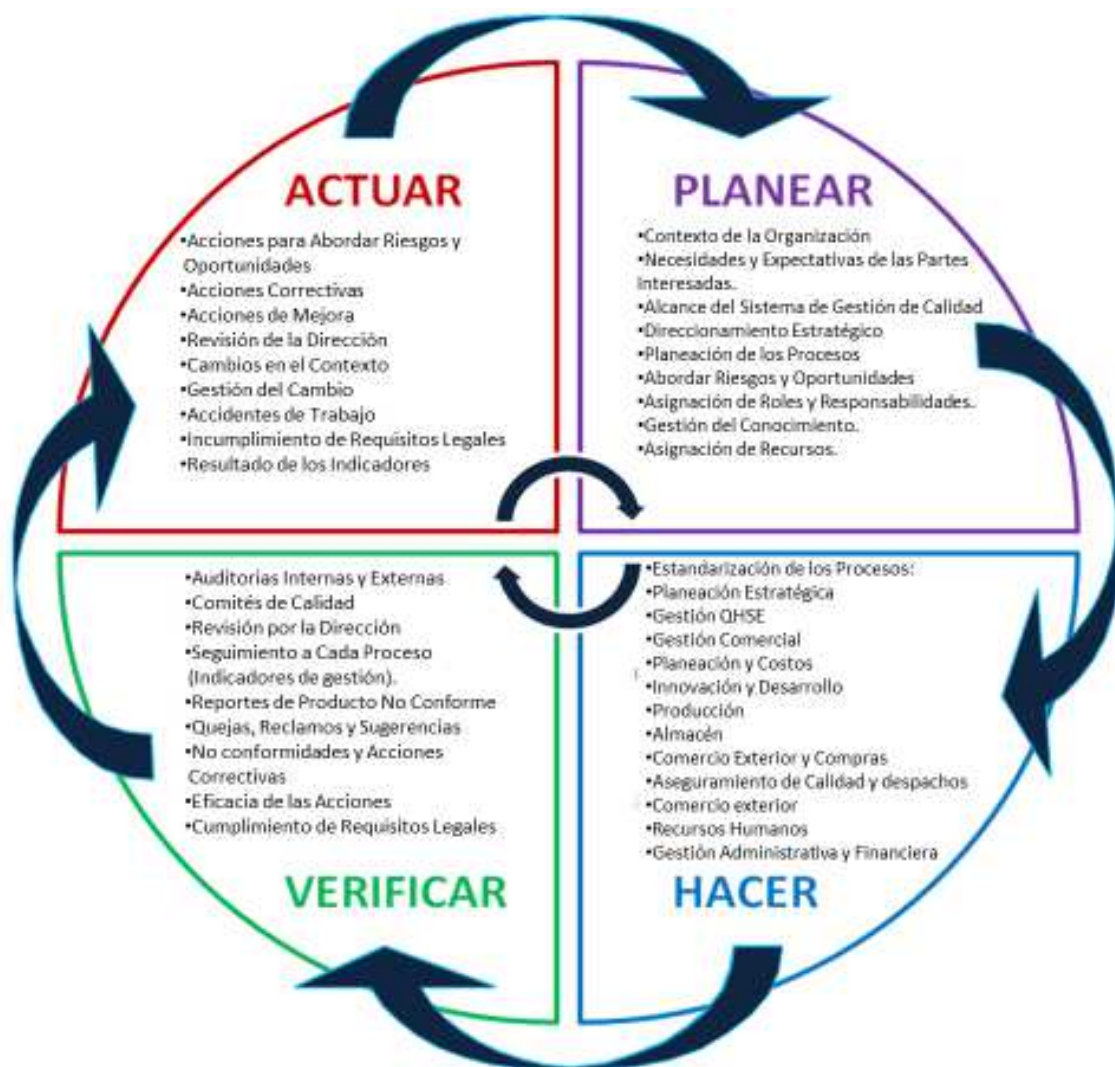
ACTUAR

•Acciones para Abordar Riesgos y Oportunidades
•Acciones Correctivas
•Acciones de Mejora
•Revisión de la Dirección
•Cambios en el Contexto
•Gestión del Cambio
•Accidentes de Trabajo
•Incumplimiento de Requisitos Legales
•Resultado de los Indicadores

PLANEAR

•Contexto de la Organización
•Necesidades y Expectativas de las Partes Interesadas.
•Alcance del Sistema de Gestión de Calidad
•Direccionamiento Estratégico
•Planeación de los Procesos
•Abordar Riesgos y Oportunidades
•Asignación de Roles y Responsabilidades.
•Gestión del Conocimiento.
•Asignación de Recursos.

•Auditorias Internas y Externas
•Comités de Calidad
•Revisión por la Dirección
•Seguimiento a Cada Proceso (Indicadores de gestión).
•Reportes de Producto No Conforme
•Quejas, Reclamos y Sugerencias
•No conformidades y Acciones Correctivas
•Eficacia de las Acciones
•Cumplimiento de Requisitos Legales

VERIFICAR

•Estandarización de los Procesos:
•Planeación Estratégica
•Gestión QHSE
•Gestión Comercial
•Planeación y Costos
•Innovación y Desarrollo
•Producción
•Almacén
•Comercio Exterior y Compras
•Aseguramiento de Calidad y despachos
•Comercio exterior
•Recursos Humanos
•Gestión Administrativa y Financiera

HACER